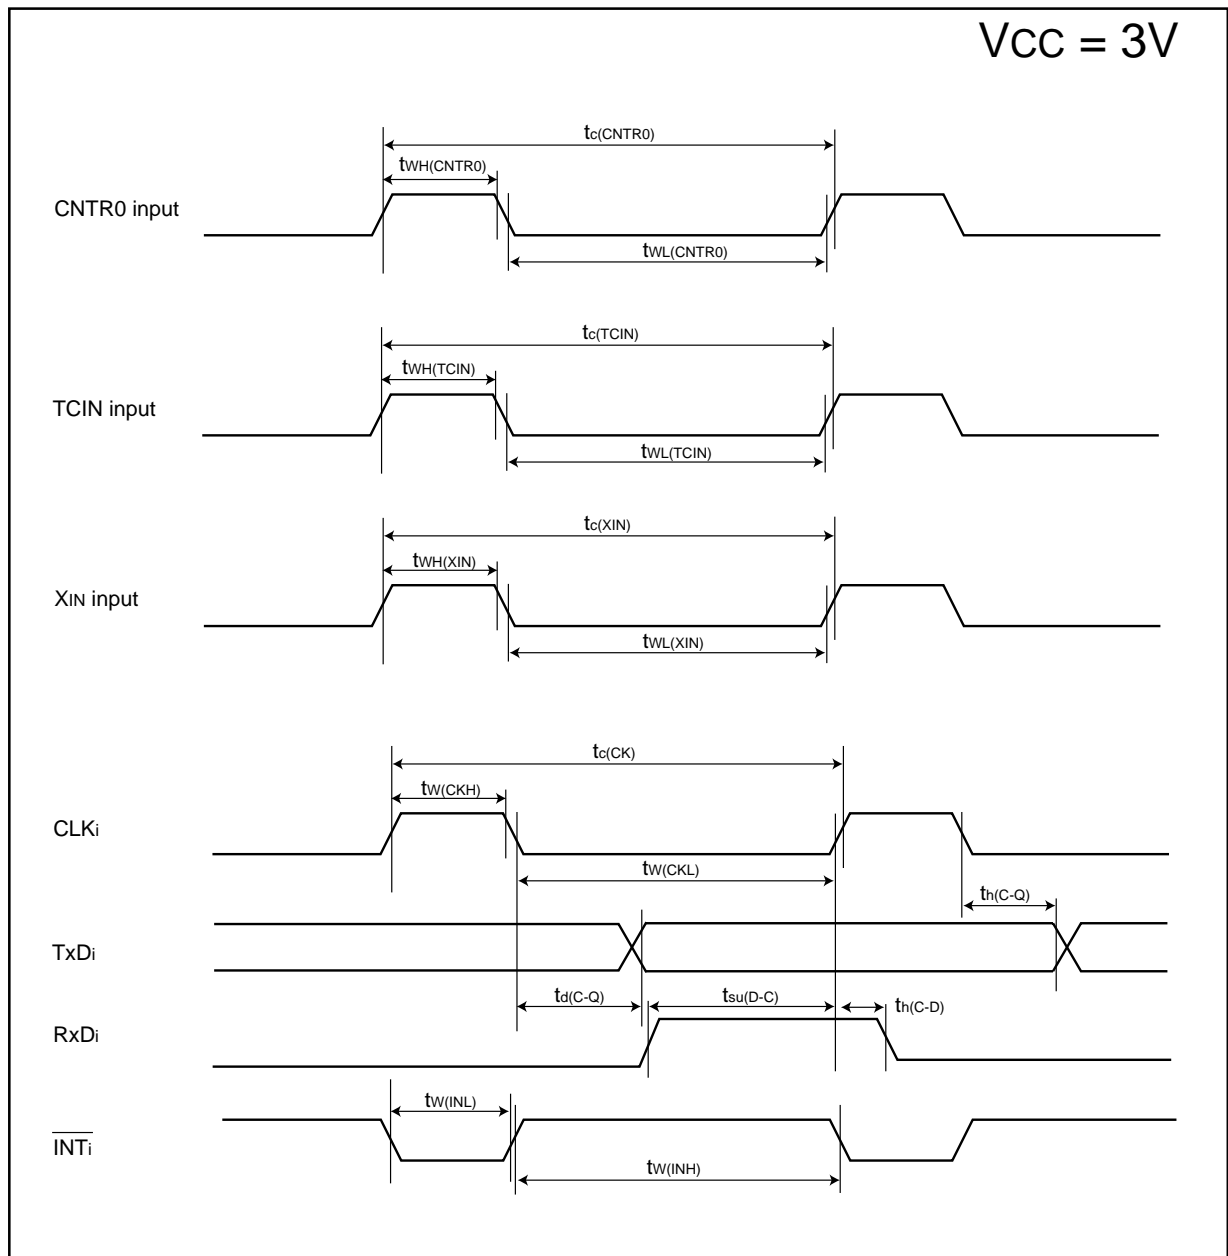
VCC = 3V

$t_{c(CNTR0)}$

$t_{WH(CNTR0)}$

CNTR0 input

$t_{WL(CNTR0)}$

$t_{c(TCIN)}$

$t_{WH(TCIN)}$

TCIN input

$t_{WL(TCIN)}$

$t_{c(XIN)}$

$t_{WH(XIN)}$

$X_{IN}$ input

$t_{WL(XIN)}$

$t_{c(CK)}$

$t_{W(CKH)}$

$CLK_i$

$t_{W(CKL)}$

$t_{h(C-Q)}$

$TxD_i$

$t_{d(C-Q)}$

$t_{su(D-C)}$

$t_{h(C-D)}$

$RxD_i$

$t_{W(INL)}$

$\overline{INT_i}$

$t_{W(INH)}$